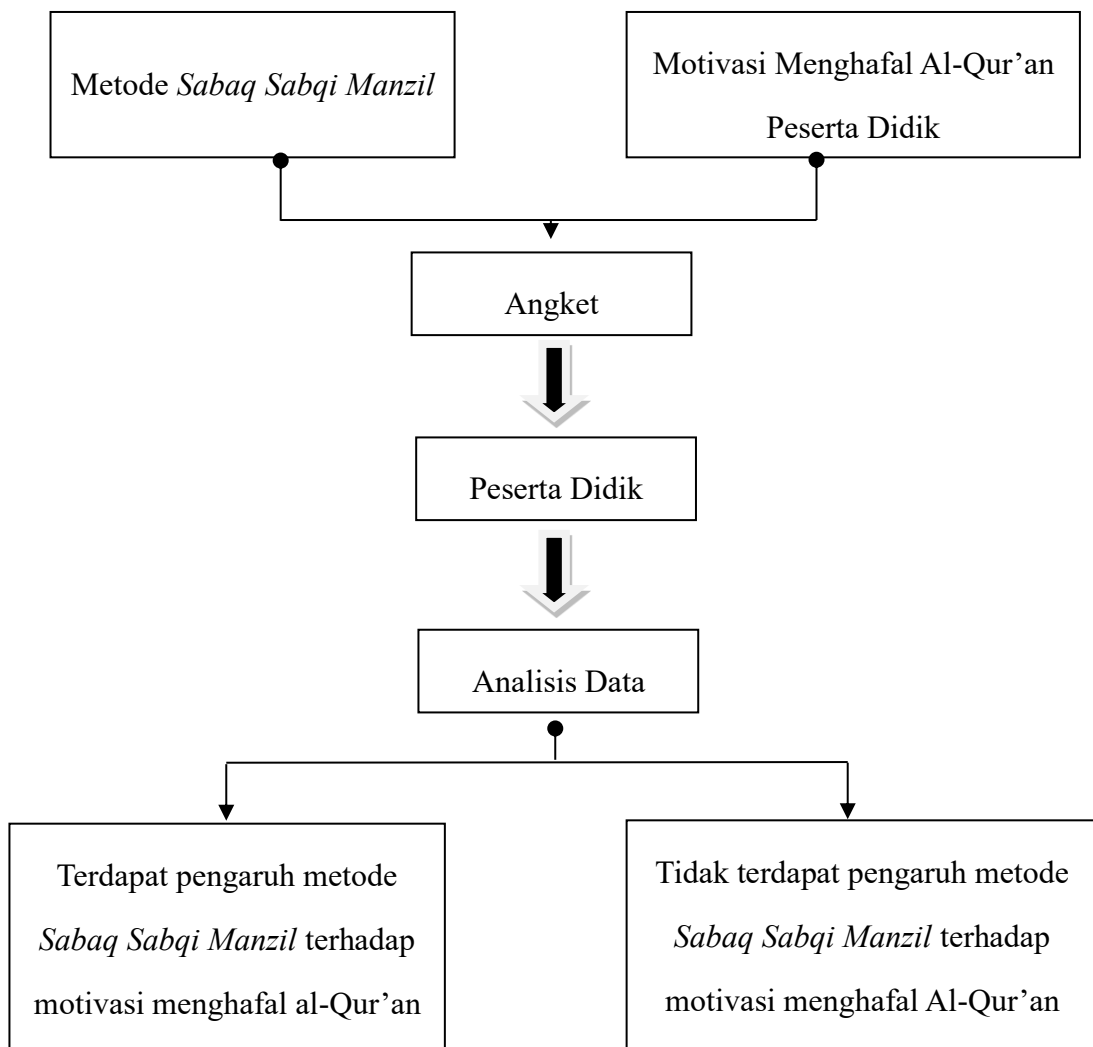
Metode Sabaq Sabqi Manzil

Motivasi Menghafal Al-Qur'an Peserta Didik

Angket

Peserta Didik

Analisis Data

Terdapat pengaruh metode Sabaq Sabqi Manzil terhadap motivasi menghafal al-Qur'an

Tidak terdapat pengaruh metode Sabaq Sabqi Manzil terhadap motivasi menghafal Al-Qur'an